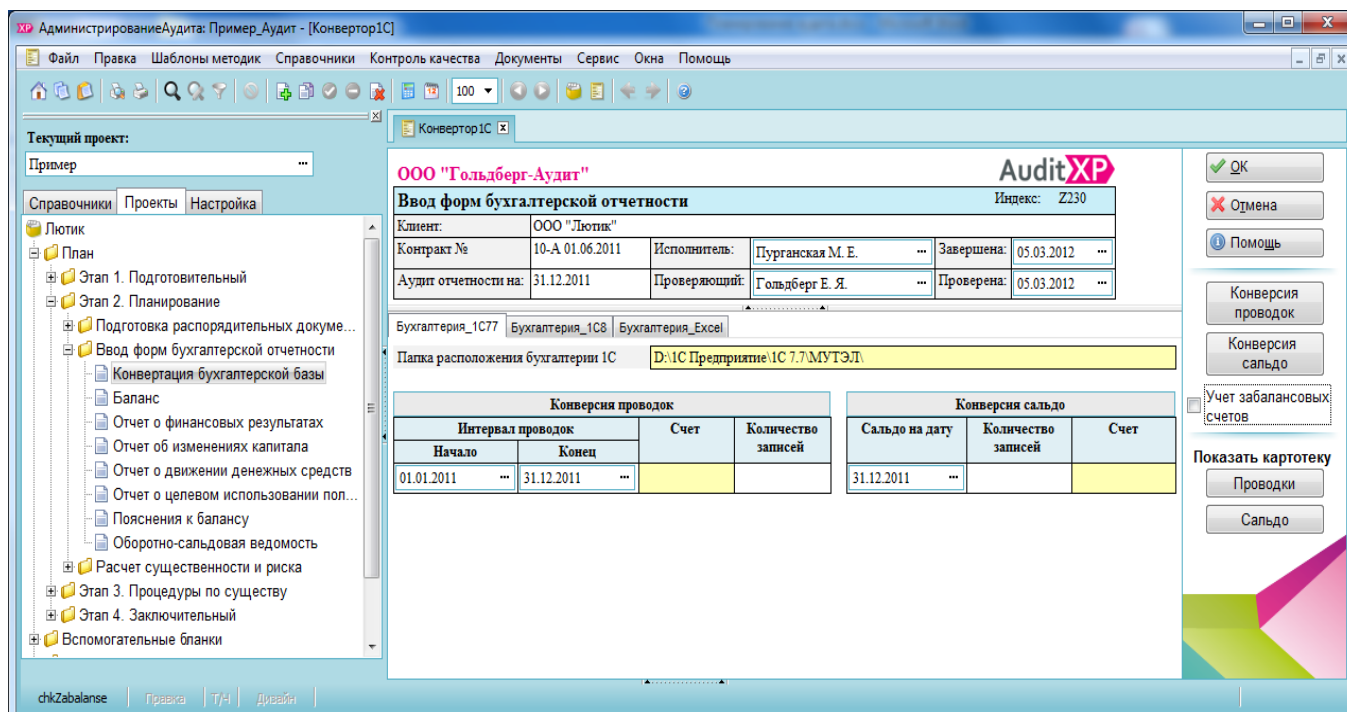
АдминистрированиеАудита: Пример_Аудит - [Конвертор1С]

Файл Правка Шаблоны методик Справочники Контроль качества Документы Сервис Окна Помощь

100

Текущий проект:
Пример

Справочники Проекты Настройка

Лютик
План
Этап 1. Подготовительный
Этап 2. Планирование
Подготовка распорядительных докуме...
Ввод форм бухгалтерской отчетности
Конвертация бухгалтерской базы
Баланс
Отчет о финансовых результатах
Отчет об изменениях капитала
Отчет о движении денежных средств
Отчет о целевом использовании пол...
Пояснения к балансу
Оборотно-сальдовая ведомость
Расчет существенности и риска
Этап 3. Процедуры по существу
Этап 4. Заключительный
Вспомогательные бланки

Конвертор1С

ООО "Гольдберг-Аудит"
AuditXP
Ввод форм бухгалтерской отчетности
Индекс: Z230

| Клиент: | ООО "Лютик" | | | | |
|---|---|---|---|---|---|
| Контракт № | 10-А 01.06.2011 | Исполнитель: | Пурганская М. Е. | Завершена: | 05.03.2012 |
| Аудит отчетности на: | 31.12.2011 | Проверяющий: | Гольдберг Е. Я. | Проверена: | 05.03.2012 |

Бухгалтерия_1С77 Бухгалтерия_1С8 Бухгалтерия_Excel

Папка расположения бухгалтерии 1С D:\1С Предприятие\1С 7.7\МУТЭЛ\

Конверсия проводок
| Интервал проводок | | Счет | Количество записей |
|---|---|---|---|
| Начало | Конец | | |
| 01.01.2011 | 31.12.2011 | | |

Конверсия сальдо
| Сальдо на дату | Количество записей | Счет |
|---|---|---|
| 31.12.2011 | | |

ОК
Отмена
Помощь
Конверсия проводок
Конверсия сальдо
Учет забалансовых счетов
Показать картотеку
Проводки
Сальдо

chkZabalanse Правка Т/Ч Дизайн